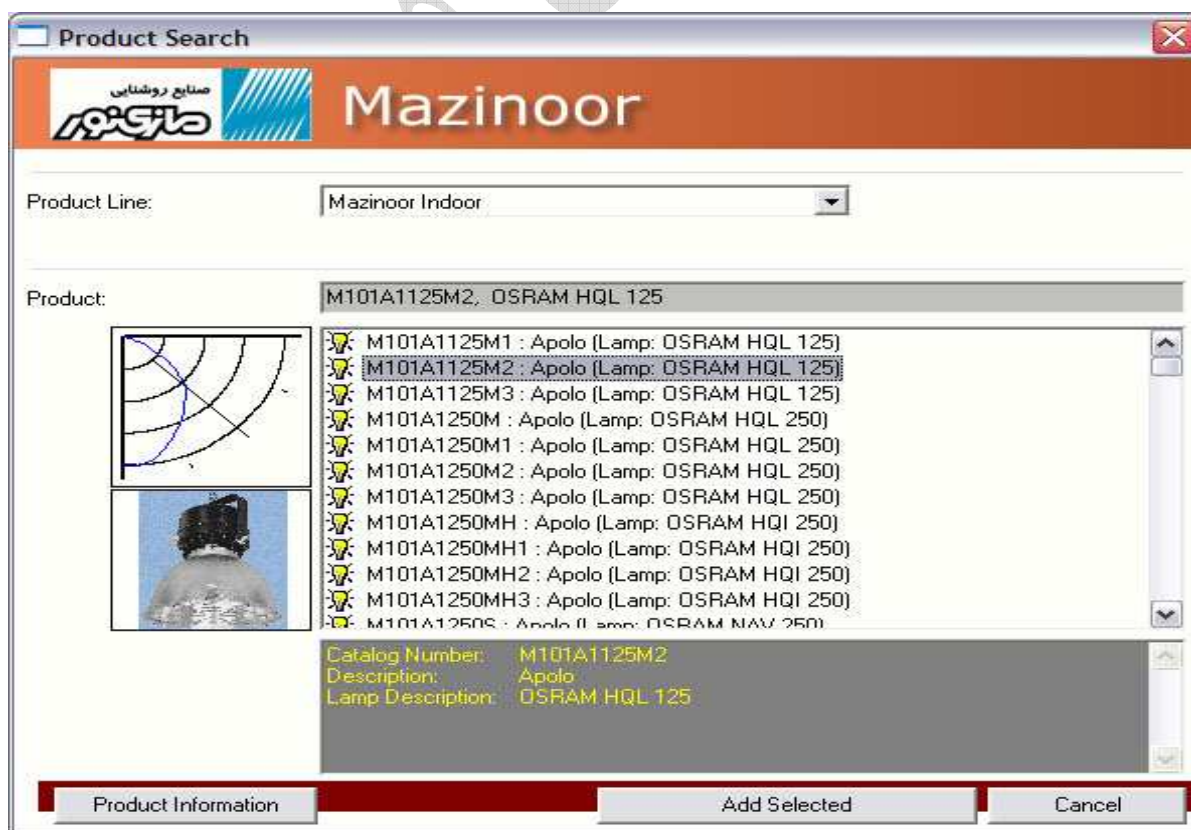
Product Search

صنایع روشنایی
مازی نور

Mazinoor

Product Line: Mazinoor Indoor

Product: M101A1125M2, OSRAM HQL 125

M101A1125M1 : Apolo (Lamp: OSRAM HQL 125)
M101A1125M2 : Apolo (Lamp: OSRAM HQL 125)
M101A1125M3 : Apolo (Lamp: OSRAM HQL 125)
M101A1250M : Apolo (Lamp: OSRAM HQL 250)
M101A1250M1 : Apolo (Lamp: OSRAM HQL 250)
M101A1250M2 : Apolo (Lamp: OSRAM HQL 250)
M101A1250M3 : Apolo (Lamp: OSRAM HQL 250)
M101A1250MH : Apolo (Lamp: OSRAM HQI 250)
M101A1250MH1 : Apolo (Lamp: OSRAM HQI 250)
M101A1250MH2 : Apolo (Lamp: OSRAM HQI 250)
M101A1250MH3 : Apolo (Lamp: OSRAM HQI 250)
M101A1250S : Apolo (Lamp: OSRAM NAV 250)

Catalog Number: M101A1125M2
Description: Apolo
Lamp Description: OSRAM HQL 125

Product Information
Add Selected
Cancel